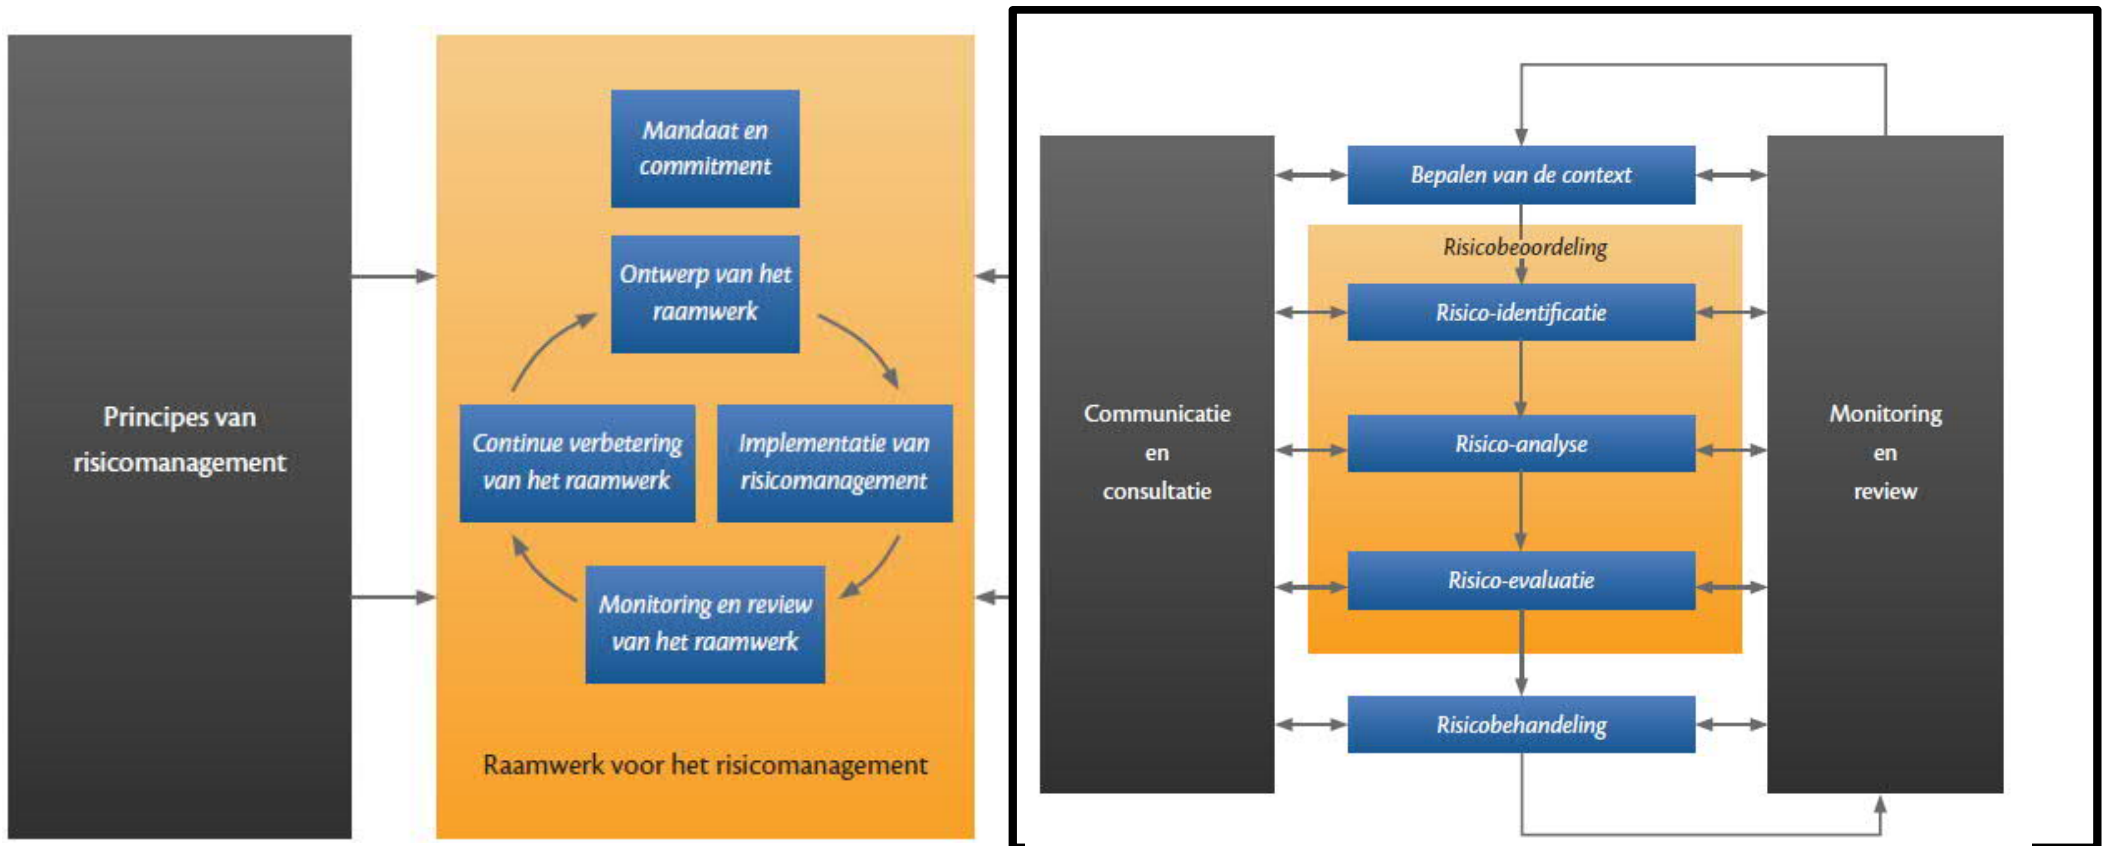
Principes van risicomanagement

Mandaat en commitment

Ontwerp van het raamwerk

Continue verbetering van het raamwerk

Implementatie van risicomanagement

Monitoring en review van het raamwerk

Raamwerk voor het risicomanagement

Communicatie en consultatie

Bepalen van de context

Risicobeoordeling

Risico-identificatie

Risico-analyse

Risico-evaluatie

Risicobehandeling

Monitoring en review